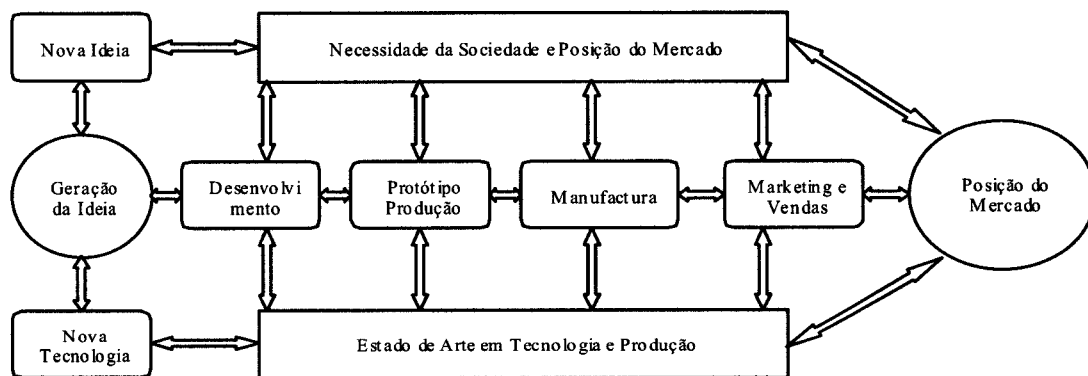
Nova Ideia

Necessidade da Sociedade e Posição do Mercado

Geração da Ideia

Desenvolvimento

Protótipo Produção

Manufactura

Marketing e Vendas

Posição do Mercado

Nova Tecnologia

Estado de Arte em Tecnologia e Produção